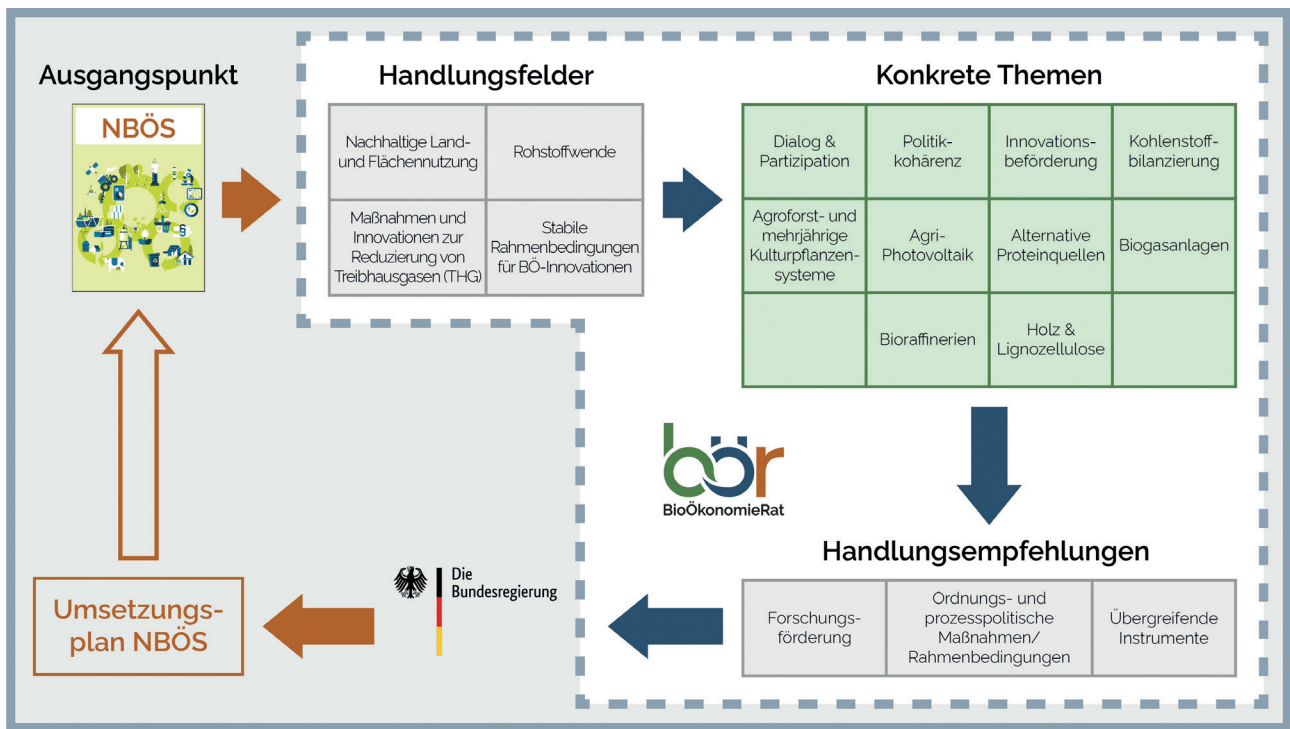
Ausgangspunkt

NBÖS

Handlungsfelder

| Nachhaltige Land- und Flächennutzung | Rohstoffwende |
|---|---|
| Maßnahmen und Innovationen zur Reduzierung von Treibhausgasen (THG) | Stabile Rahmenbedingungen für BÖ-Innovationen |

Konkrete Themen

| Dialog & Partizipation | Politik-kohärenz | Innovations-beförderung | Kohlenstoff-bilanzierung |
|---|---|---|---|
| Agroforst- und mehrjährige Kulturpflanzen-systeme | Agri-Photovoltaik | Alternative Proteinquellen | Biogasanlagen |
| | Bioraffinerien | Holz & Lignozellulose | |

bör
BioÖkonomieRat

Handlungsempfehlungen

| Forschungs-förderung | Ordnungs- und prozesspolitische Maßnahmen/ Rahmenbedingungen | Übergreifende Instrumente |
|---|---|---|

Die Bundesregierung

Umsetzungs-plan NBÖS